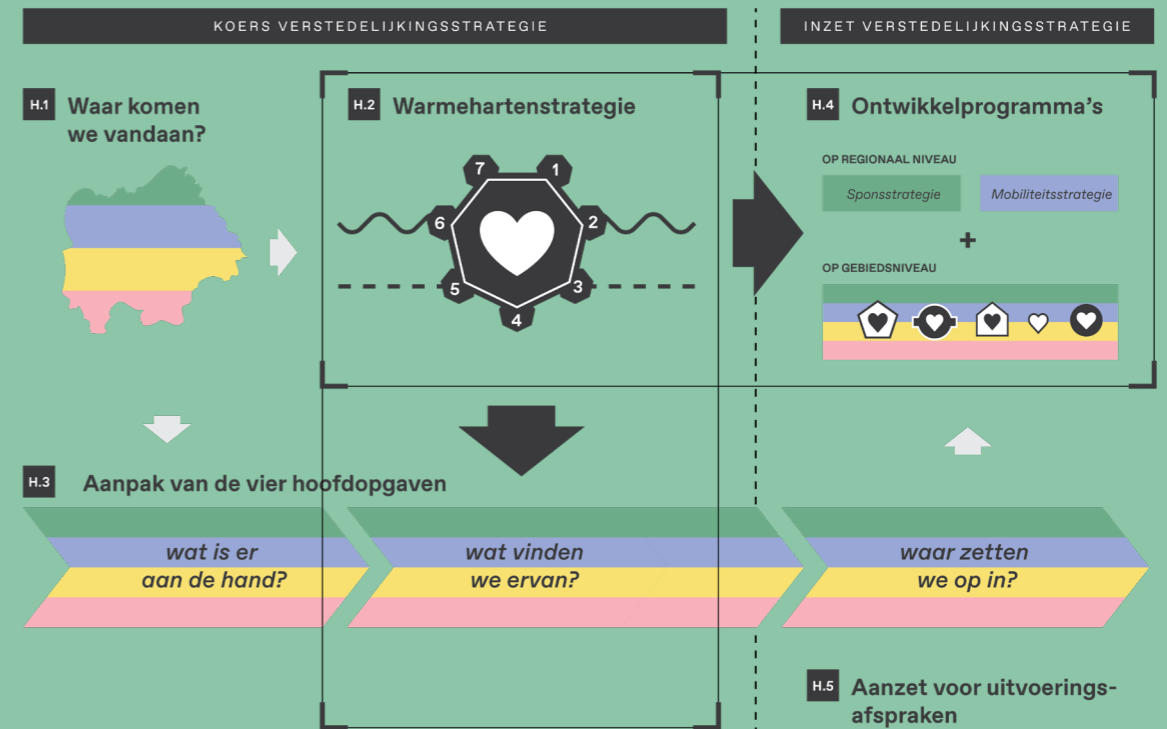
KOERS VERSTEDELIJKINGSSTRATEGIE

INZET VERSTEDELIJKINGSSTRATEGIE

H.1 Waar komen we vandaan?

H.2 Warmehartenstrategie

7 1 6 2 5 3 4

H.4 Ontwikkelprogramma's

OP REGIONAAL NIVEAU

Sponsstrategie

Mobiliteitsstrategie

+

OP GEBIEDSNIVEAU

H.3 Aanpak van de vier hoofdopgaven

wat is er aan de hand?

wat vinden we ervan?

waar zetten we op in?

H.5 Aanzet voor uitvoeringsafspraken